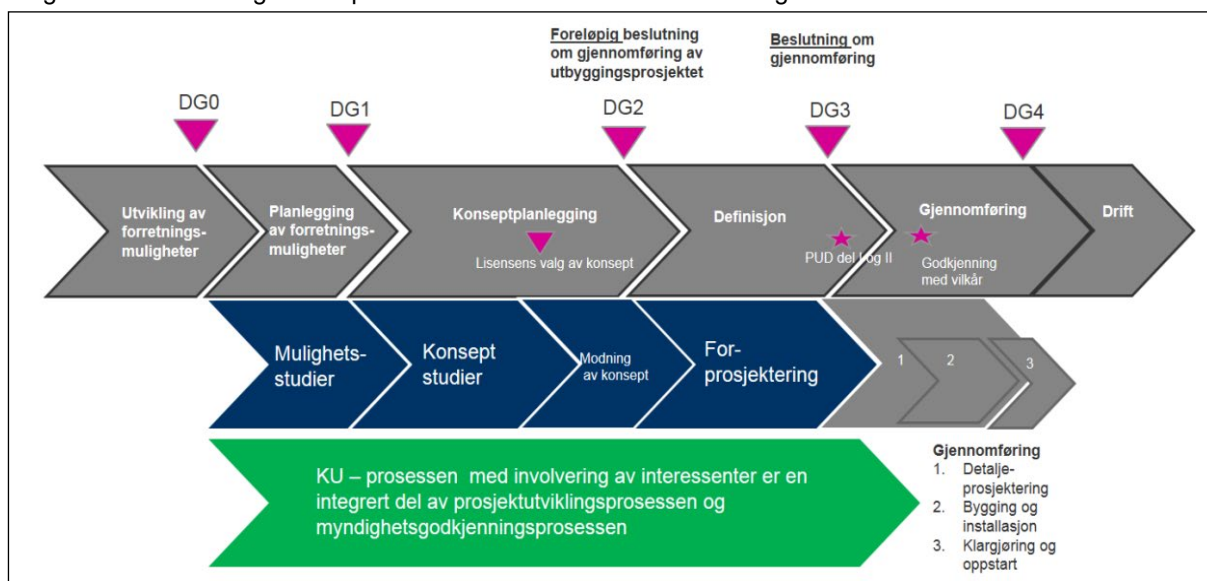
Foreløpig beslutning om gjennomføring av utbyggingsprosjektet

Beslutning om gjennomføring

DG0

DG1

DG2

DG3

DG4

Utvikling av forretningsmuligheter

Planlegging av forretningsmuligheter

Konseptplanlegging

Lisensens valg av konsept

Definisjon

PUD del I og II

Gjennomføring

Godkjenning med vilkår

Drift

Mulighetsstudier

Konsept studier

Modning av konsept

Forprosjektering

1

2

3

KU – prosessen med involvering av interessenter er en integrert del av prosjektutviklingsprosessen og myndighetsgodkjenningsprosessen

Gjennomføring
1. Detaljeprosjektering
2. Bygging og installasjon
3. Klargjøring og oppstart